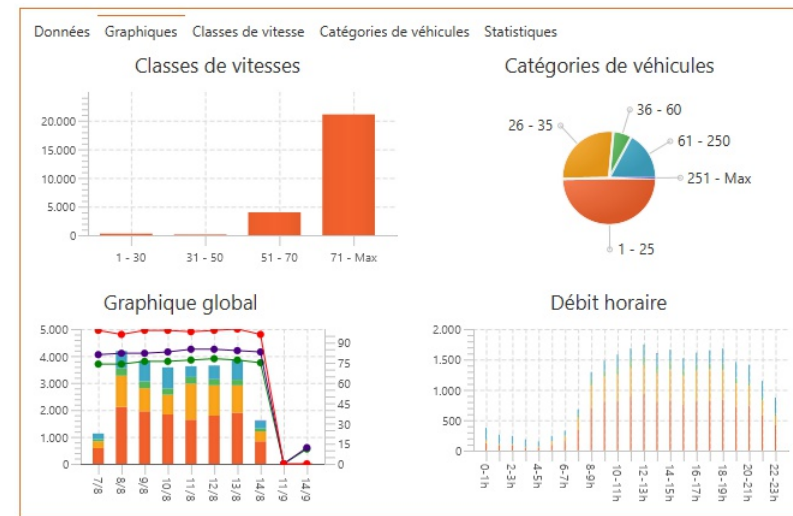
Données Graphiques Classes de vitesse Catégories de véhicules Statistiques

Classes de vitesses

20.000
15.000
10.000
5.000
0

1 - 30
31 - 50
51 - 70
71 - Max

Catégories de véhicules

26 - 35
36 - 60
61 - 250
251 - Max
1 - 25

Graphique global

5.000
4.000
3.000
2.000
1.000
0

90
75
60
45
30
15
0

7/8
8/8
9/8
10/8
11/8
12/8
13/8
14/8
11/9
14/9

Débit horaire

2.000
1.500
1.000
500
0

0-1h
2-3h
4-5h
6-7h
8-9h
10-11h
12-13h
14-15h
16-17h
18-19h
20-21h
22-23h